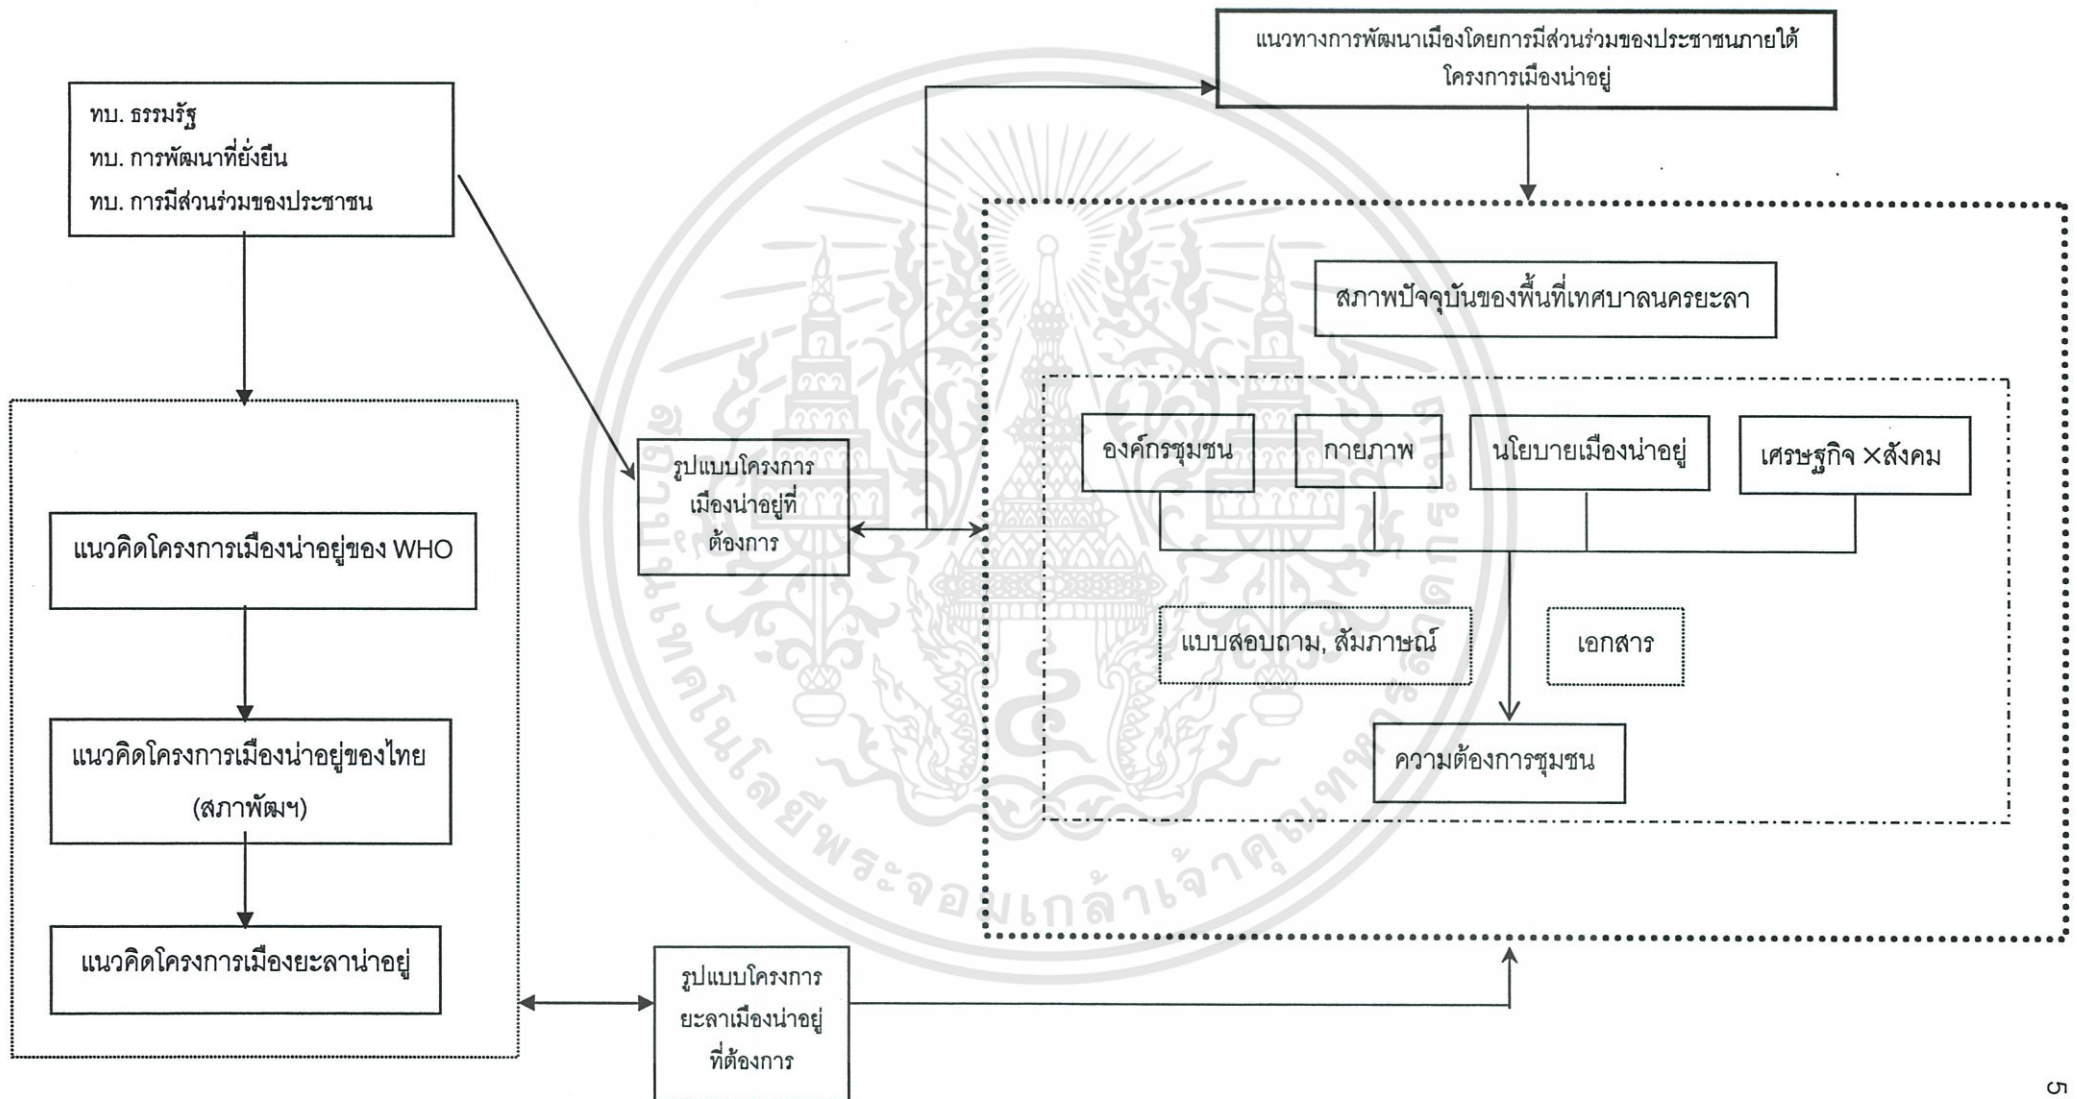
แนวทางการพัฒนาเมืองโดยการมีส่วนร่วมของประชาชนภายใต้โครงการเมืองน่าอยู่

ทบ. ธรรมรัฐ
ทบ. การพัฒนาที่ยั่งยืน
ทบ. การมีส่วนร่วมของประชาชน

สภาพปัจจุบันของพื้นที่เทศบาลนครยะลา

รูปแบบโครงการเมืองน่าอยู่ที่ต้องการ

องค์กรชุมชน

กายภาพ

นโยบายเมืองน่าอยู่

เศรษฐกิจ ×สังคม

แนวคิดโครงการเมืองน่าอยู่ของ WHO

แบบสอบถาม, สัมภาษณ์

เอกสาร

แนวคิดโครงการเมืองน่าอยู่ของไทย (สภาพัฒฯ)

ความต้องการชุมชน

แนวคิดโครงการเมืองยะลาน่าอยู่

รูปแบบโครงการยะลาเมืองน่าอยู่ที่ต้องการ

สถาบันเทคโนโลยีพระจอมเกล้าเจ้าคุณทหารลาดกระบัง

5